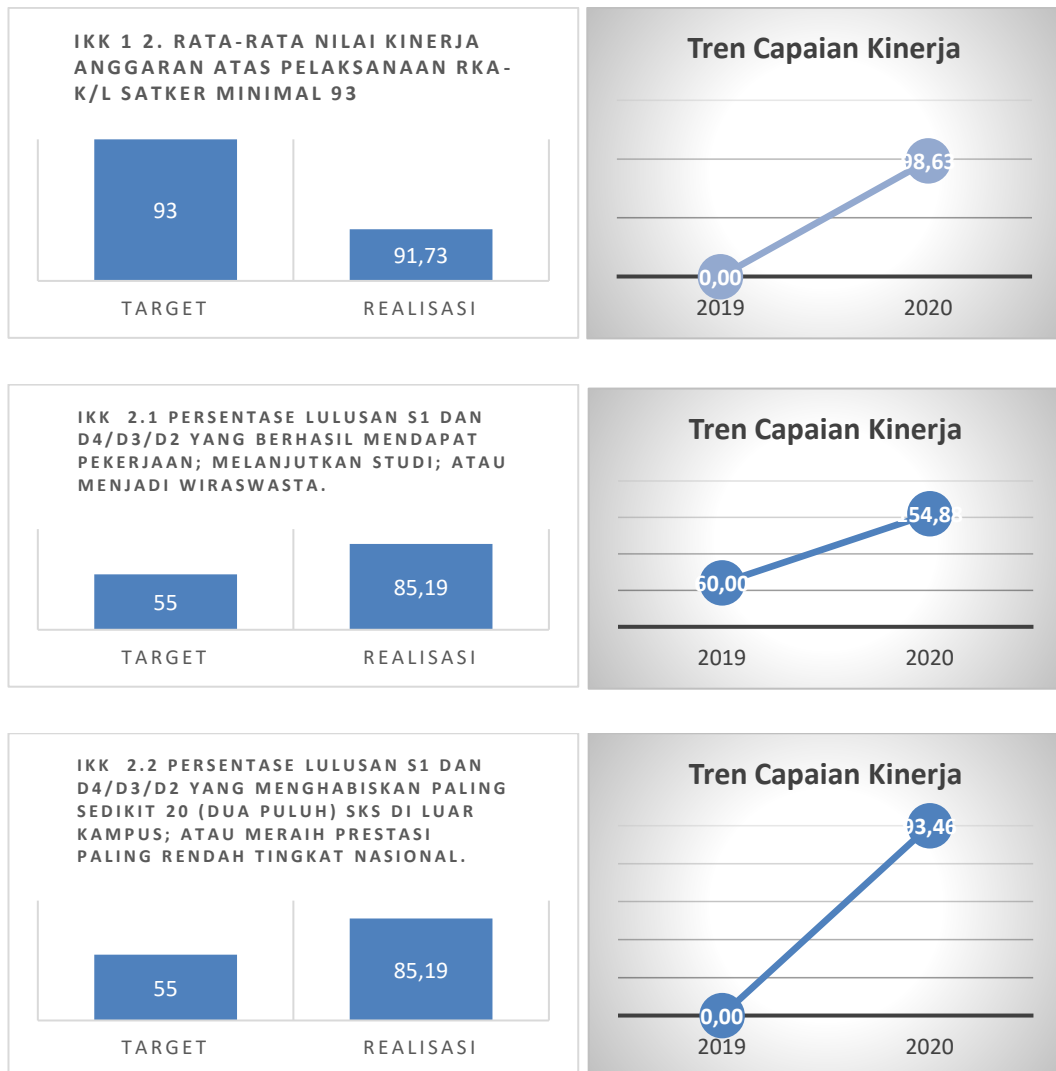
IKK 1 2. RATA-RATA NILAI KINERJA ANGGARAN ATAS PELAKSANAAN RKA-K/L SATKER MINIMAL 93

93

91,73

TARGET

REALISASI

Tren Capaian Kinerja

0,00

98,63

2019

2020

IKK 2.1 PERSENTASE LULUSAN S1 DAN D4/D3/D2 YANG BERHASIL MENDAPAT PEKERJAAN; MELANJUTKAN STUDI; ATAU MENJADI WIRASWASTA.

55

85,19

TARGET

REALISASI

Tren Capaian Kinerja

60,00

154,88

2019

2020

IKK 2.2 PERSENTASE LULUSAN S1 DAN D4/D3/D2 YANG MENGHABISKAN PALING SEDIKIT 20 (DUA PULUH) SKS DI LUAR KAMPUS; ATAU MERAIH PRESTASI PALING RENDAH TINGKAT NASIONAL.

55

85,19

TARGET

REALISASI

Tren Capaian Kinerja

0,00

93,46

2019

2020